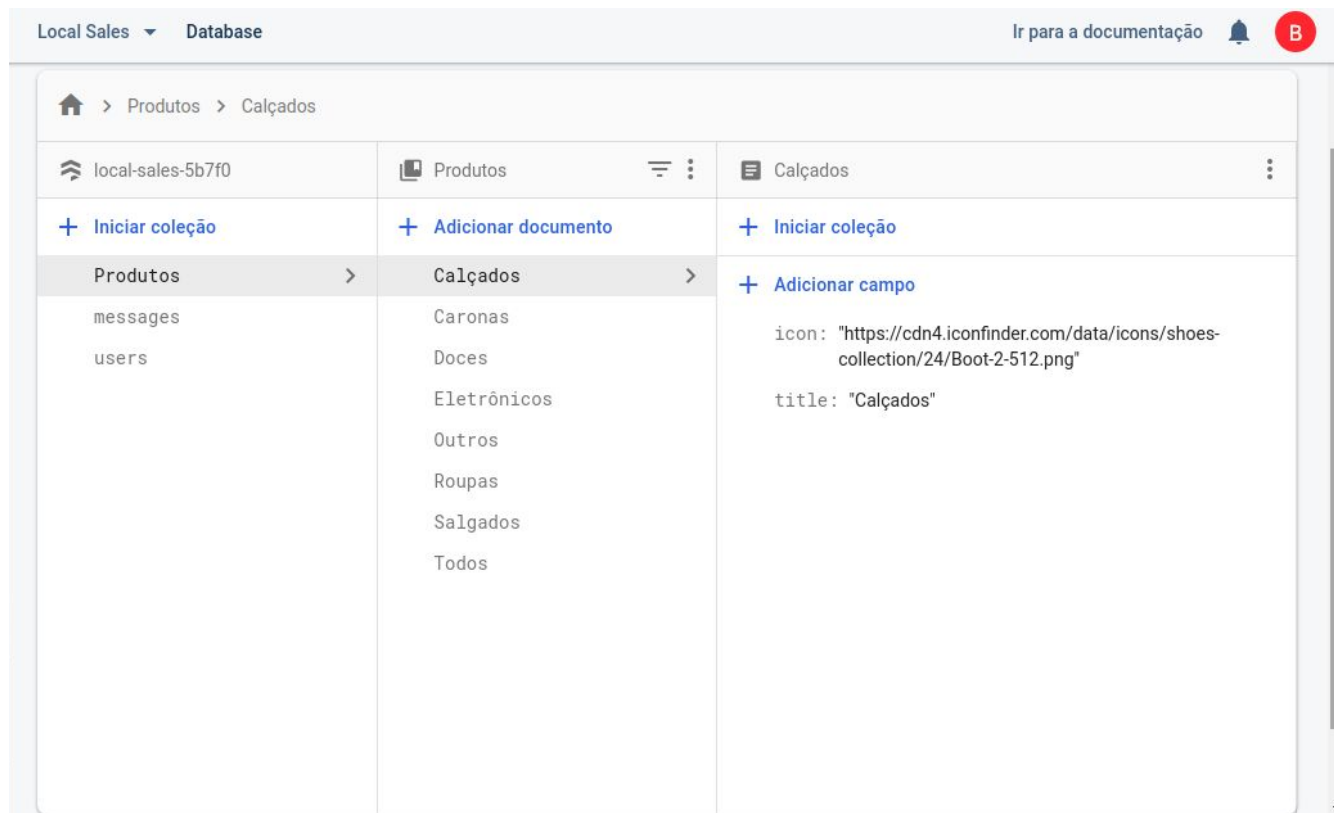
Local Sales Database

Ir para a documentação B

> Produtos > Calçados

local-sales-5b7f0

+ Iniciar coleção

Produtos

messages

users

Produtos

+ Adicionar documento

Calçados

Caronas

Doces

Eletrônicos

Outros

Roupas

Salgados

Todos

Calçados

+ Iniciar coleção

+ Adicionar campo

icon: "https://cdn4.iconfinder.com/data/icons/shoes-collection/24/Boot-2-512.png"

title: "Calçados"